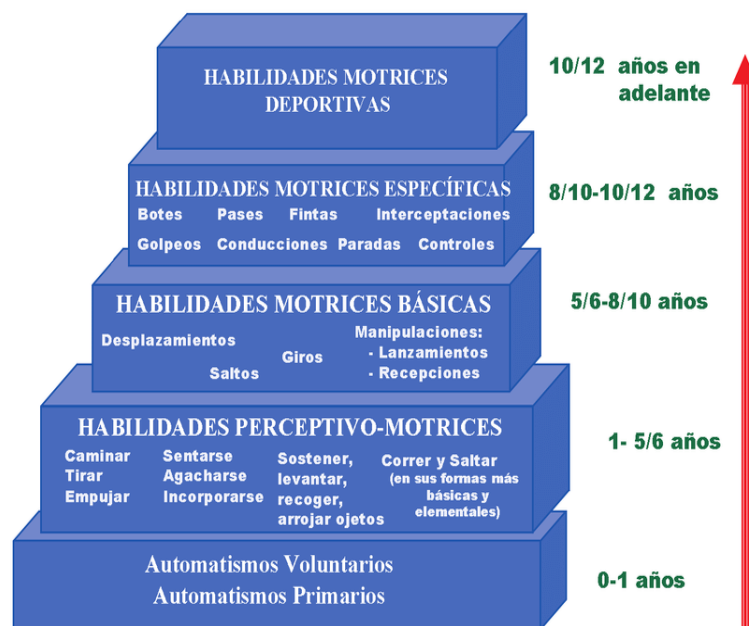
HABILIDADES MOTRICES DEPORTIVAS

10/12 años en adelante

HABILIDADES MOTRICES ESPECÍFICAS
Botes Pases Fintas Interceptaciones
Golpeos Conducciones Paradas Controles

8/10-10/12 años

HABILIDADES MOTRICES BÁSICAS
Desplazamientos
Saltos
Giros
Manipulaciones:
- Lanzamientos
- Recepciones

5/6-8/10 años

HABILIDADES PERCEPTIVO-MOTRICES
Caminar
Tirar
Empujar
Sentarse
Agacharse
Incorporarse
Sostener, levantar, recoger, arrojar ojetos
Correr y Saltar
(en sus formas más básicas y elementales)

1- 5/6 años

Automatismos Voluntarios
Automatismos Primarios

0-1 años